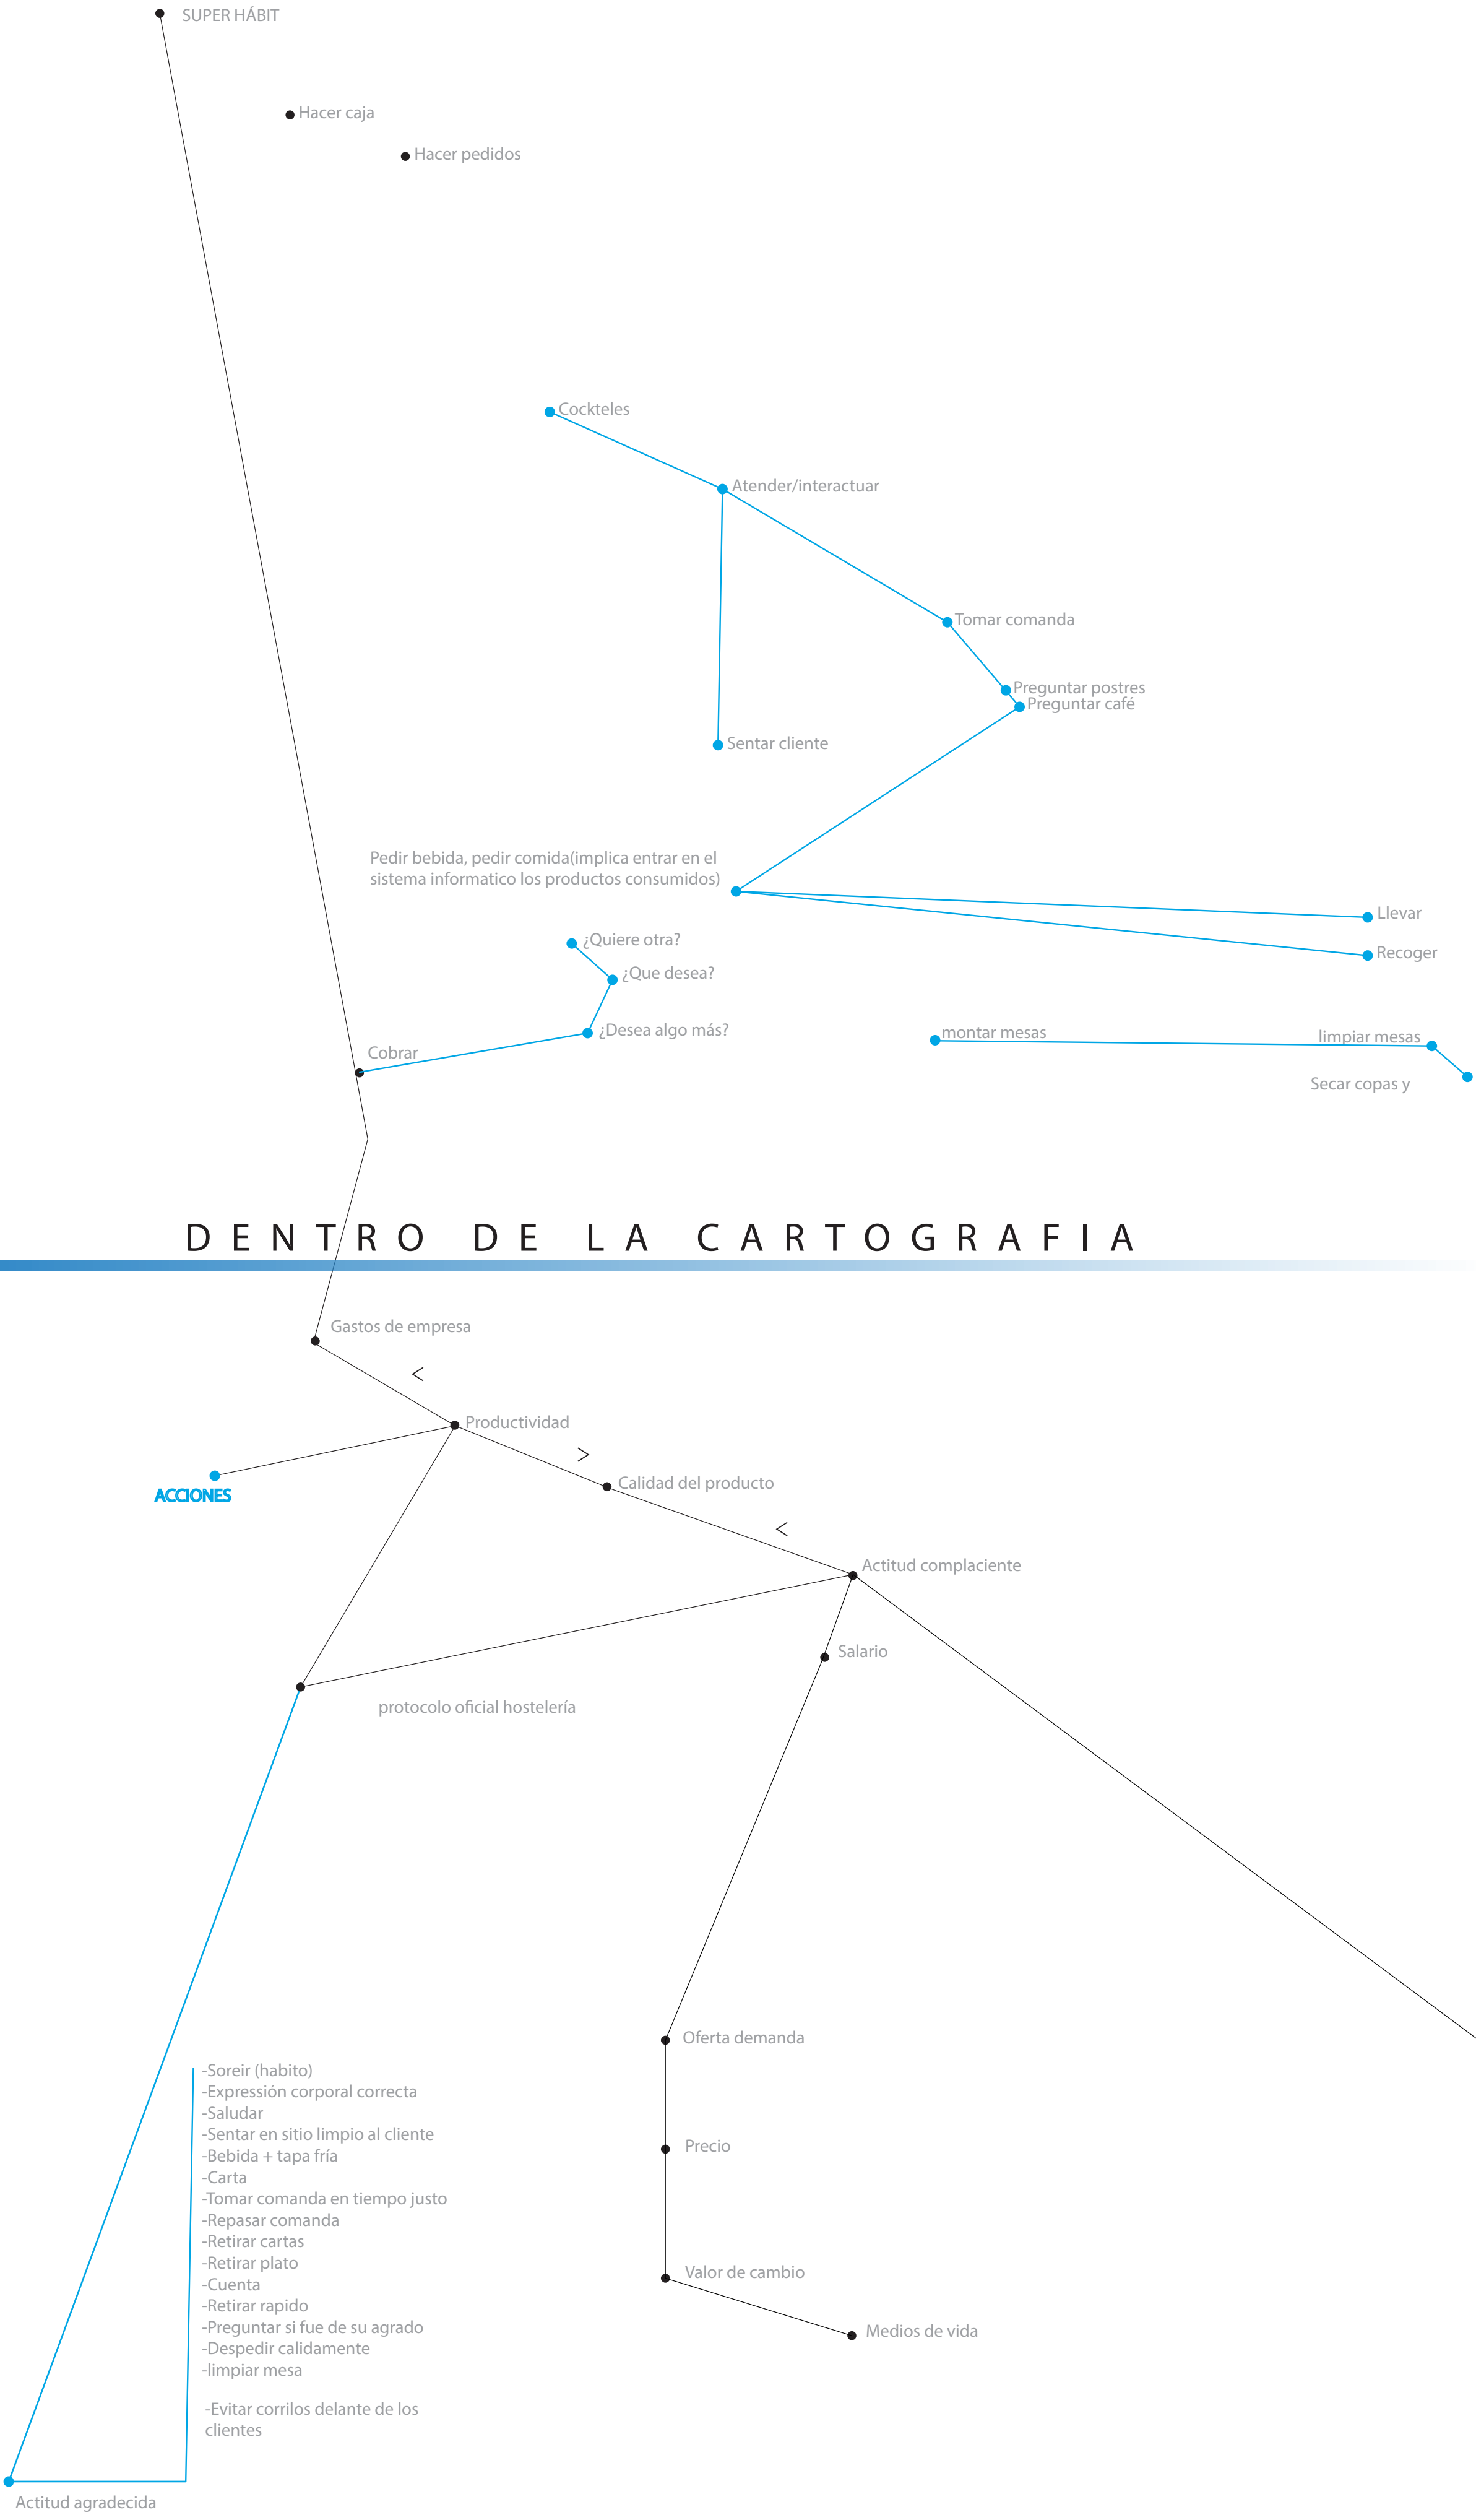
SUPER HÁBIT

Hacer caja

Hacer pedidos

Cockteles

Atender/interactuar

Tomar comanda

Preguntar postres
Preguntar café

Sentar cliente

Pedir bebida, pedir comida(implica entrar en el sistema informatico los productos consumidos)

Llevar

Recoger

¿Quiere otra?

¿Que desea?

¿Desea algo más?

Cobrar

montar mesas

limpiar mesas

Secar copas y

DENTRO DE LA CARTOGRAFIA

Gastos de empresa

<

Productividad

ACCIONES

>

Calidad del producto

<

Actitud complaciente

Salario

protocolo oficial hostelería

Oferta demanda

Precio

Valor de cambio

Medios de vida

-Soreir (habito)
-Expressión corporal correcta
-Saludar
-Sentar en sitio limpio al cliente
-Bebida + tapa fría
-Carta
-Tomar comanda en tiempo justo
-Repasar comanda
-Retirar cartas
-Retirar plato
-Cuenta
-Retirar rapido
-Preguntar si fue de su agrado
-Despedir calidamente
-limpiar mesa

-Evitar corrilos delante de los clientes

Actitud agradecida